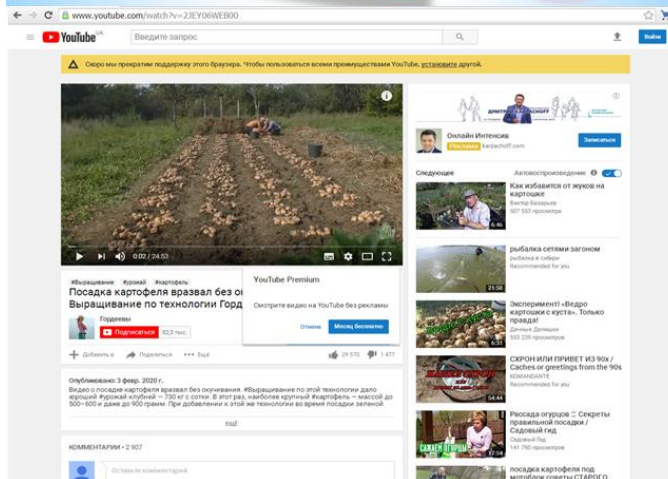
www.youtube.com/watch?v=2JEYO6WEB00

YouTube

Введите запрос

Войти

Скоро мы прекратим поддержку этого браузера. Чтобы пользоваться всеми преимуществами YouTube, установите другой.

0:02 / 24:50

#Выращивание #урожай #картофель

Посадка картофеля вразвал без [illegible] Выращивание по технологии Горд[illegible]

Гордеевы

Подписаться 823 тыс.

Добавить в Поделиться Ещё

29 570 1 477

Опубликовано: 3 февр. 2020 г.

Видео о посадке картофеля вразвал без окучивания. #Выращивание по этой технологии дало хороший #урожай клубней — 730 кг с сотки. В этот раз, наиболее крупный #картофель — массой до 500−600 и даже до 900 грамм. При добавлении к этой же технологии во время посадки зеленой

ЕЩЁ

КОММЕНТАРИИ • 2 907

Оставьте комментарий

YouTube Premium

Смотрите видео на YouTube без рекламы

Отмена

Месяц бесплатно

Онлайн Интенсив

Реклама karpachoff.com

Записаться

Следующее

Автовоспроизведение

Как избавится от жуков на картошке
Виктор Базарьев
507 553 просмотра

рыбалка сетями загоном
рыбалка в сибири
Recommended for you

Эксперимент! «Ведро картошки с куста». Только правда!
Данные Демидов
552 239 просмотров

СХРОН ИЛИ ПРИВЕТ ИЗ 90х / Caches or greetings from the 90s
KOMANDANTE
Recommended for you

Рассада огурцов ☘ Секреты правильной посадки / Садовый гид
Садовый Гид
141 790 просмотров

посадка картофеля под мотоблок советы СТАРОГО